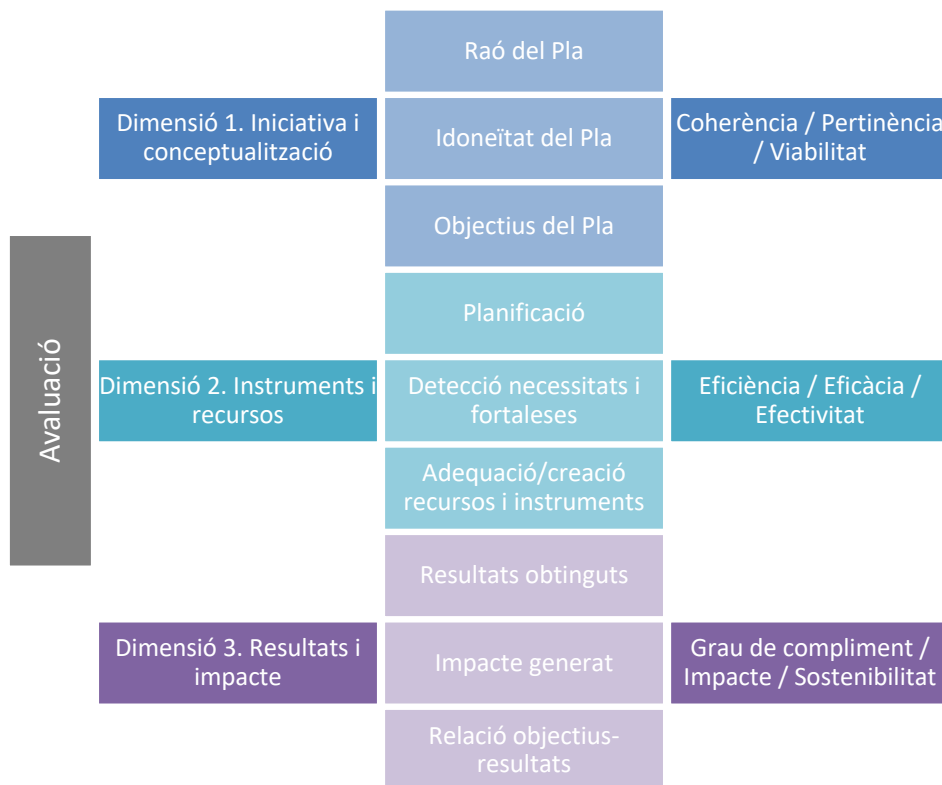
Avaluació

Raó del Pla

Dimensió 1. Iniciativa i conceptualització

Idoneïtat del Pla

Coherència / Pertinència / Viabilitat

Objectius del Pla

Planificació

Dimensió 2. Instruments i recursos

Detecció necessitats i fortaleses

Eficiència / Eficàcia / Efectivitat

Adequació/creació recursos i instruments

Resultats obtinguts

Dimensió 3. Resultats i impacte

Impacte generat

Grau de compliment / Impacte / Sostenibilitat

Relació objectius-resultats